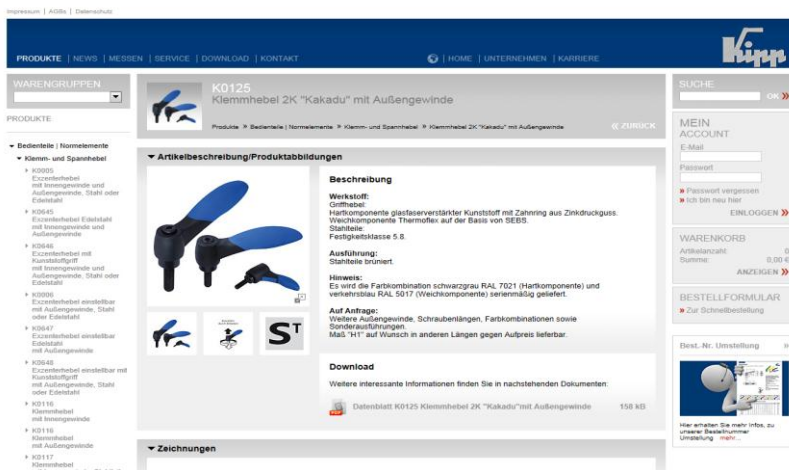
Impressum | AGBs | Datenschutz

PRODUKTE | NEWS | MESSEN | SERVICE | DOWNLOAD | KONTAKT

| HOME | UNTERNEHMEN | KARRIERE

Kipp

WARENGRUPPEN

PRODUKTE

▾ Bedienteile | Normelemente

▾ Klemm- und Spannhebel

K0005 Exzenterhebel mit Innengewinde und Außengewinde, Stahl oder Edelstahl

K0645 Exzenterhebel Edelstahl mit Innengewinde und Außengewinde

K0646 Exzenterhebel mit Kunststoffgriff mit Innengewinde und Außengewinde, Stahl oder Edelstahl

K0006 Exzenterhebel einstellbar mit Außengewinde, Stahl oder Edelstahl

K0647 Exzenterhebel Edelstahl mit Außengewinde

K0648 Exzenterhebel einstellbar mit Kunststoffgriff mit Außengewinde, Stahl oder Edelstahl

K0116 Klemmhebel mit Innengewinde

K0116 Klemmhebel mit Außengewinde

K0117 Klemmhebel

K0125
Klemmhebel 2K "Kakadu" mit Außengewinde

Produkte » Bedienteile | Normelemente » Klemm- und Spannhebel » Klemmhebel 2K "Kakadu" mit Außengewinde

« ZURÜCK

▾ Artikelbeschreibung/Produktabbildungen

Beschreibung

Werkstoff:
Griffhebel:
Hartkomponente glasfaserverstärkter Kunststoff mit Zahnring aus Zinkdruckguss.
Weichkomponente Thermoflex auf der Basis von SEBS.
Stahlteile:
Festigkeitsklasse 5.8.

Ausführung:
Stahlteile brüniert.

Hinweis:
Es wird die Farbkombination schwarzgrau RAL 7021 (Hartkomponente) und verkehrsblau RAL 5017 (Weichkomponente) serienmäßig geliefert.

Auf Anfrage:
Weitere Außengewinde, Schraubenlängen, Farbkombinationen sowie Sonderausführungen.
Maß "H1" auf Wunsch in anderen Längen gegen Aufpreis lieferbar.

S^T

Download

Weitere interessante Informationen finden Sie in nachstehenden Dokumenten:

Datenblatt K0125 Klemmhebel 2K "Kakadu"mit Außengewinde 158 kB

▾ Zeichnungen

SUCHE
OK »

MEIN ACCOUNT
E-Mail
Passwort
» Passwort vergessen
» Ich bin neu hier
EINLOGGEN »

WARENKORB
Artikelanzahl: 0
Summe: 0,00 €
ANZEIGEN »

BESTELLFORMULAR
» Zur Schnellbestellung

Best. Nr. Umstellung

Hier erhalten Sie mehr Infos, zu unserer Bestellnummer Umstellung mehr...